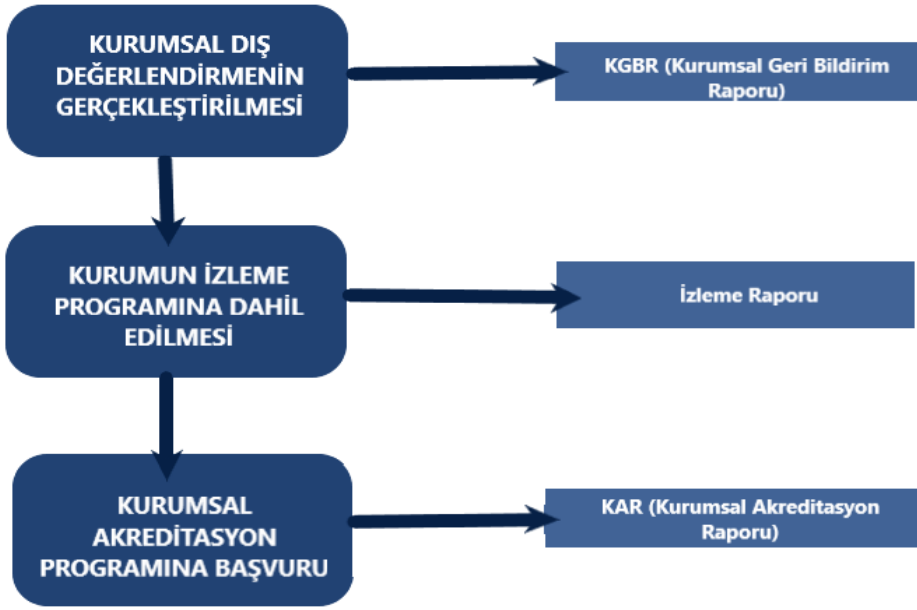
KURUMSAL DIŞ DEĞERLENDİRMENİN GERÇEKLEŞTİRİLMESİ

KGBR (Kurumsal Geri Bildirim Raporu)

KURUMUN İZLEME PROGRAMINA DAHİL EDİLMESİ

İzleme Raporu

KURUMSAL AKREDİTASYON PROGRAMINA BAŞVURU

KAR (Kurumsal Akreditasyon Raporu)